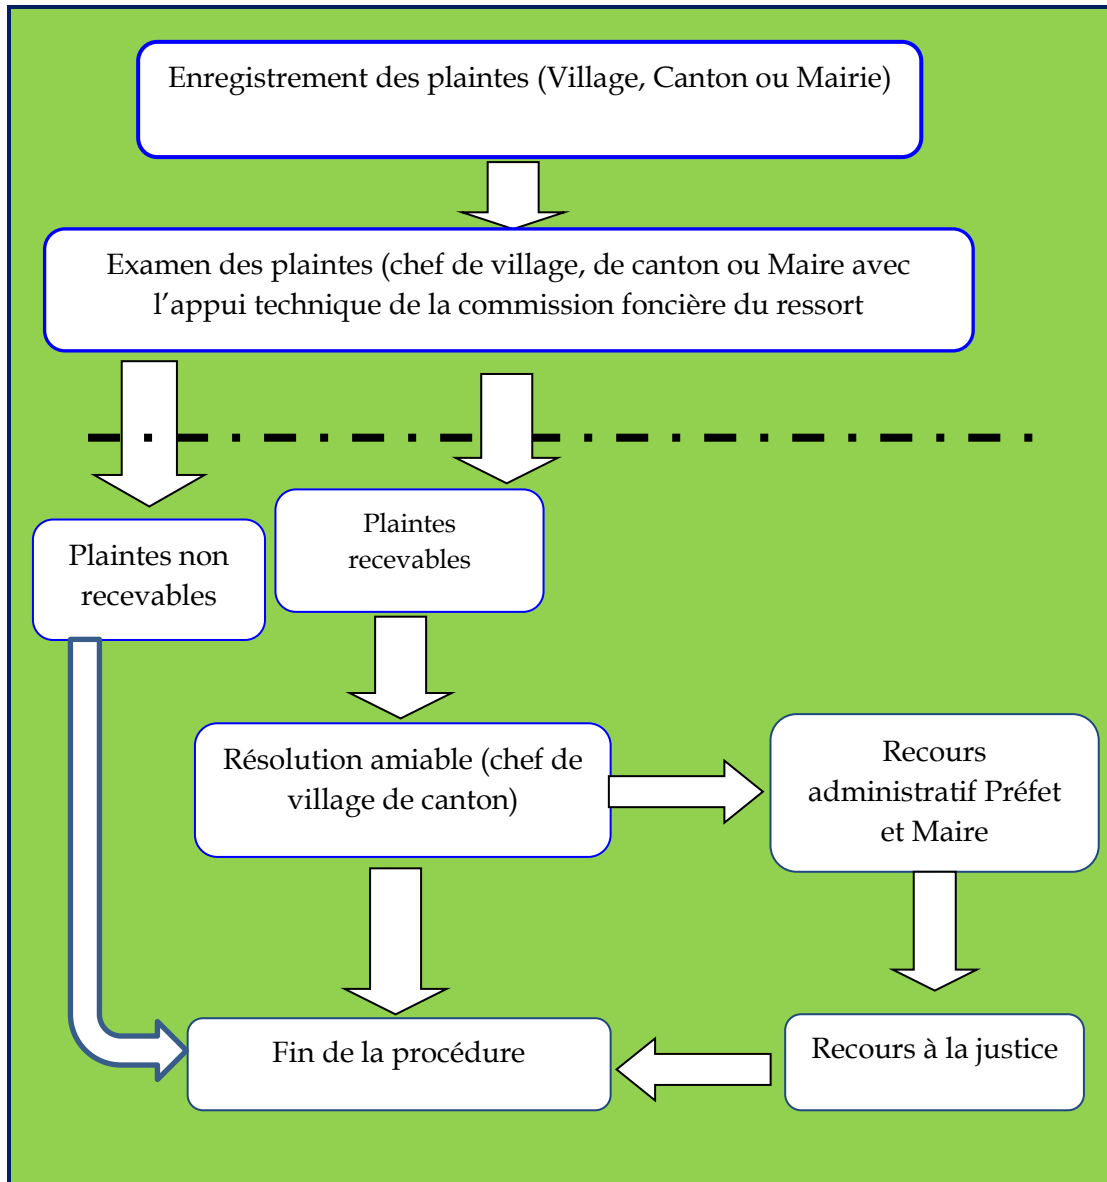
Enregistrement des plaintes (Village, Canton ou Mairie)

Examen des plaintes (chef de village, de canton ou Maire avec l’appui technique de la commission foncière du ressort

Plaintes non recevables

Plaintes recevables

Résolution amiable (chef de village de canton)

Recours administratif Préfet et Maire

Fin de la procédure

Recours à la justice